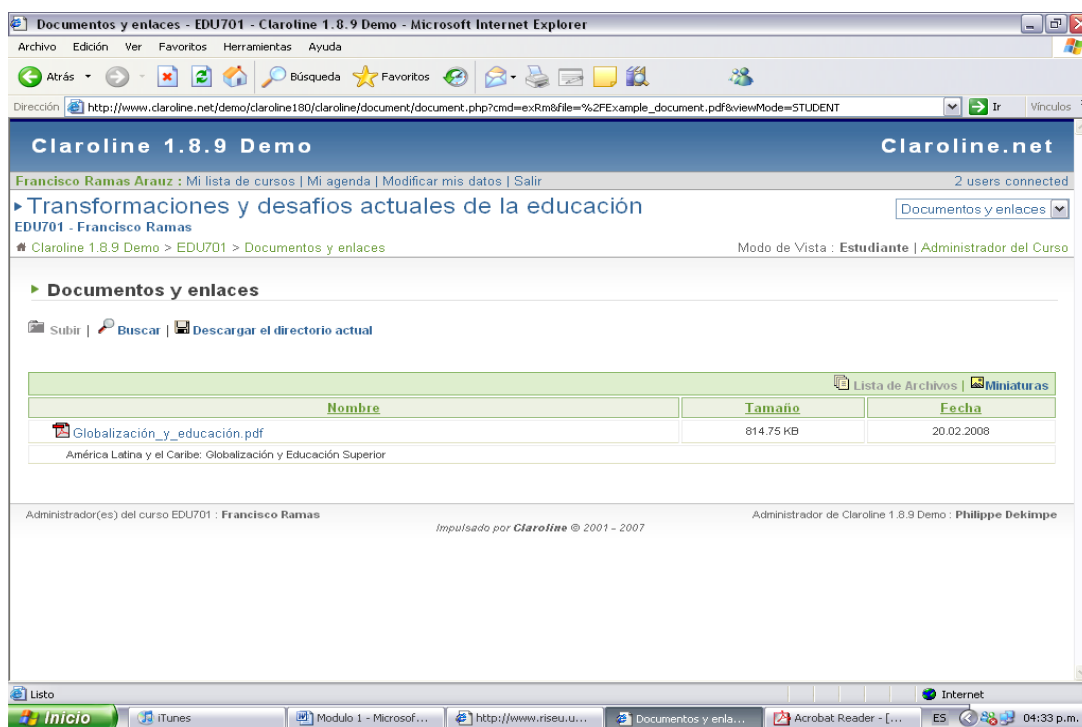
Documentos y enlaces - EDU701 - Claroline 1.8.9 Demo - Microsoft Internet Explorer

Archivo Edición Ver Favoritos Herramientas Ayuda

Atrás Búsqueda Favoritos

Dirección http://www.claroline.net/demo/claroline180/claroline/document/document.php?cmd=exRm&file=%2FExample_document.pdf&viewMode=STUDENT Ir Vínculos

Claroline 1.8.9 Demo

Claroline.net

Francisco Ramas Arauz : Mi lista de cursos | Mi agenda | Modificar mis datos | Salir

2 users connected

Transformaciones y desafios actuales de la educación

EDU701 - Francisco Ramas

Documentos y enlaces

Claroline 1.8.9 Demo > EDU701 > Documentos y enlaces

Modo de Vista : Estudiante | Administrador del Curso

Documentos y enlaces

Subir | Buscar | Descargar el directorio actual

Lista de Archivos | Miniaturas

| Nombre | Tamaño | Fecha |
|---|---|---|
| Globalización_y_educación.pdf | 814.75 KB | 20.02.2008 |
| América Latina y el Caribe: Globalización y Educación Superior | | |

Administrador(es) del curso EDU701 : Francisco Ramas

Administrador de Claroline 1.8.9 Demo : Philippe Dekimpe

Impulsado por Claroline © 2001 - 2007

Listo

Internet

Inicio iTunes Modulo 1 - Microsof... http://www.riseu.u... Documentos y enla... Acrobat Reader - [... ES 04:33 p.m.